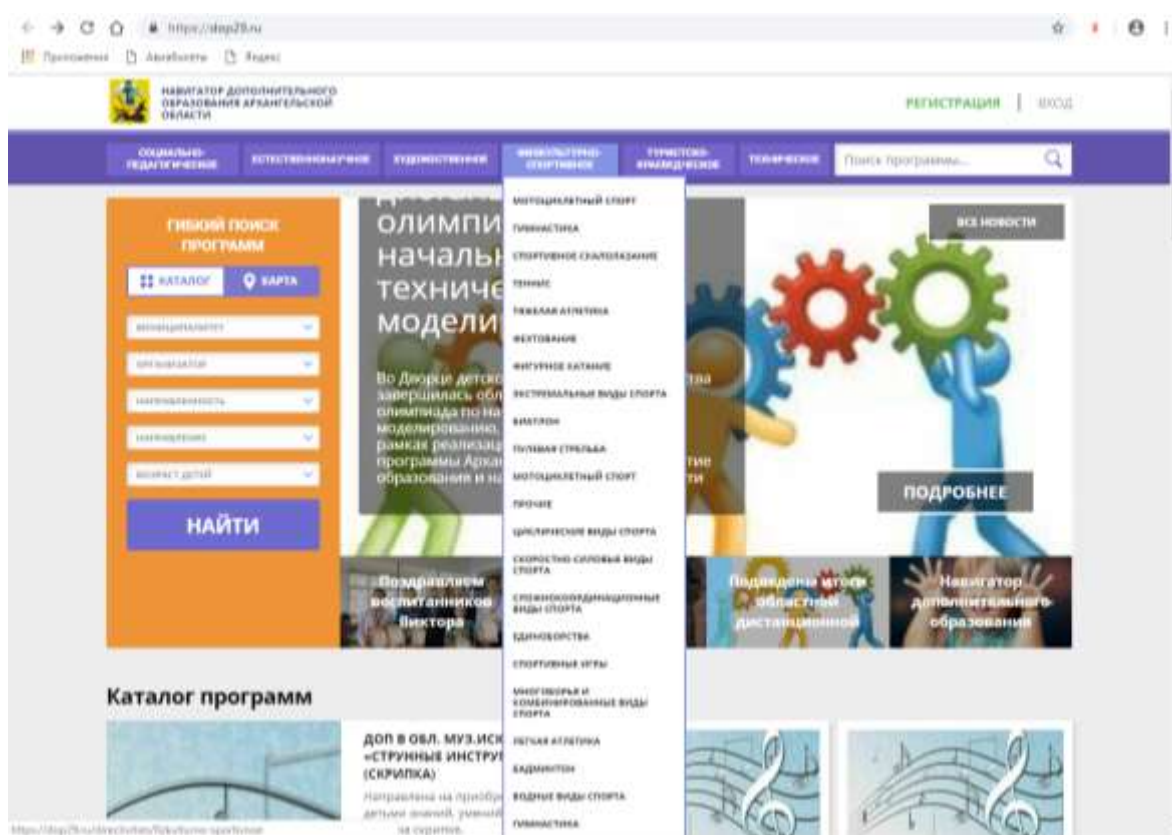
https://dop29.ru

Приложения Авиабилеты Яндекс

НАВИГАТОР ДОПОЛНИТЕЛЬНОГО ОБРАЗОВАНИЯ АРХАНГЕЛЬСКОЙ ОБЛАСТИ

РЕГИСТРАЦИЯ | ВХОД

СОЦИАЛЬНО-ПЕДАГОГИЧЕСКОЕ ЕСТЕСТВЕННОНАУЧНОЕ ХУДОЖЕСТВЕННОЕ ФИЗКУЛЬТУРНО-СПОРТИВНОЕ ТУРИСТСКО-КРАЕВЕДЧЕСКОЕ ТЕХНИЧЕСКОЕ

Поиск программы...

МОТОЦИКЛЕТНЫЙ СПОРТ
ГИМНАСТИКА
СПОРТИВНОЕ СКАЛОЛАЗАНИЕ
ТЕННИС
ТЯЖЕЛАЯ АТЛЕТИКА
ФЕХТОВАНИЕ
ФИГУРНОЕ КАТАНИЕ
ЭКСТРЕМАЛЬНЫЕ ВИДЫ СПОРТА
БИАТЛОН
ПУЛЕВАЯ СТРЕЛЬБА
МОТОЦИКЛЕТНЫЙ СПОРТ
ПРОЧИЕ
ЦИКЛИЧЕСКИЕ ВИДЫ СПОРТА
СКОРОСТНО-СИЛОВЫЕ ВИДЫ СПОРТА
СЛОЖНОКООРДИНАЦИОННЫЕ ВИДЫ СПОРТА
ЕДИНОБОРСТВА
СПОРТИВНЫЕ ИГРЫ
МНОГОБОРЬЯ И КОМБИНИРОВАННЫЕ ВИДЫ СПОРТА
ЛЕГКАЯ АТЛЕТИКА
БАДМИНТОН
ВОДНЫЕ ВИДЫ СПОРТА
ГИМНАСТИКА

ГИБКИЙ ПОИСК ПРОГРАММ

КАТАЛОГ КАРТА

МУНИЦИПАЛИТЕТ
ОРГАНИЗАТОР
НАПРАВЛЕННОСТЬ
НАПРАВЛЕНИЕ
ВОЗРАСТ ДЕТЕЙ

НАЙТИ

олимпи
начальн
техниче
модели

Во Дворце детско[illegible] завершилась обл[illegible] олимпиада по на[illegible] моделированию, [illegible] рамках реализац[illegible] программы Арха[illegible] образования и на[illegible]

ВСЕ НОВОСТИ

ПОДРОБНЕЕ

Поздравляем воспитанников Виктора

Подведены итоги областной дистанционной

Навигатор дополнительного образования

Каталог программ

ДОП В ОБЛ. МУЗ.ИСК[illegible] «СТРУННЫЕ ИНСТРУ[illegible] (СКРИПКА)

Направлена на приобр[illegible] детьми знаний, умений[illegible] за скрипки.

https://dop29.ru/directivities/fizkulturno-sportivnoe